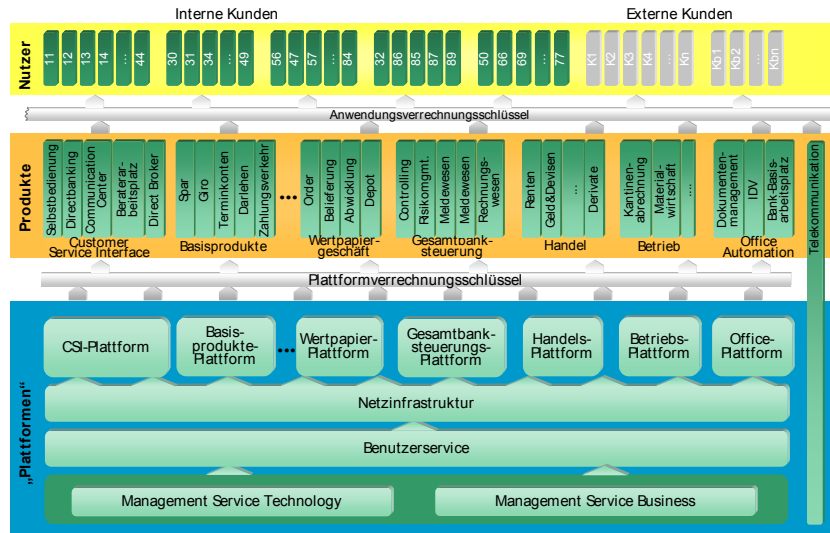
Interne Kunden

Externe Kunden

Nutzer

11 12 13 14 ... 44

30 31 34 ... 49

56 47 57 ... 84

32 86 85 87 89

50 66 69 ... 77

K1 K2 K3 K4 ... Kn

Kb1 Kb2 ... Kbn

Anwendungsverrechnungsschlüssel

Produkte

Selbstbedienung
Directbanking
Communication Center
Beraterarbeitsplatz
Direct Broker
Customer Service Interface

Spar
Giro
Terminkonten
Darlehen
Zahlungsverkehr
Basisprodukte

...

Order
Belieferung
Abwicklung
Depot
Wertpapiergeschäft

Controlling
Risikomgmt.
Meldewesen
Meldewesen
Rechnungswesen
Gesamtbanksteuerung

Renten
Geld&Devisen
...
Derivate
Handel

Kantinenabrechnung
Materialwirtschaft
...
Betrieb

Dokumentenmanagement
IDV
Bank-Basisarbeitsplatz
Office Automation

Telekommunikation

Plattformverrechnungsschlüssel

„Plattformen“

CSI-Plattform

Basisprodukte-Plattform

...

Wertpapier-Plattform

Gesamtbanksteuerungs-Plattform

Handels-Plattform

Betriebs-Plattform

Office-Plattform

Netzinfrastruktur

Benutzerservice

Management Service Technology

Management Service Business